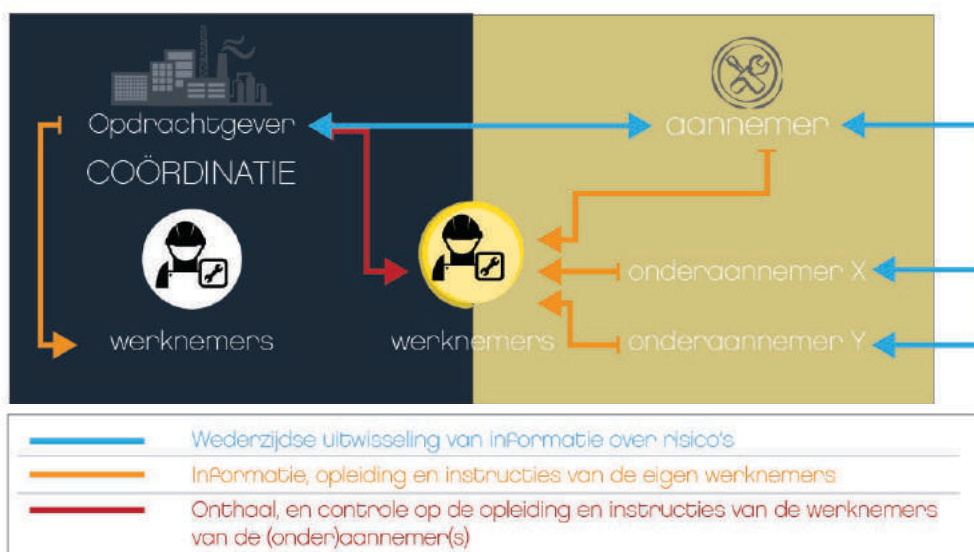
Opdrachtgever

COÖRDINATIE

werknemers

aannemer

werknemers

onderaannemer X

onderaannemer Y

Wederzijdse uitwisseling van informatie over risico's

Informatie, opleiding en instructies van de eigen werknemers

Onthaal, en controle op de opleiding en instructies van de werknemers van de (onder)aannemer(s)